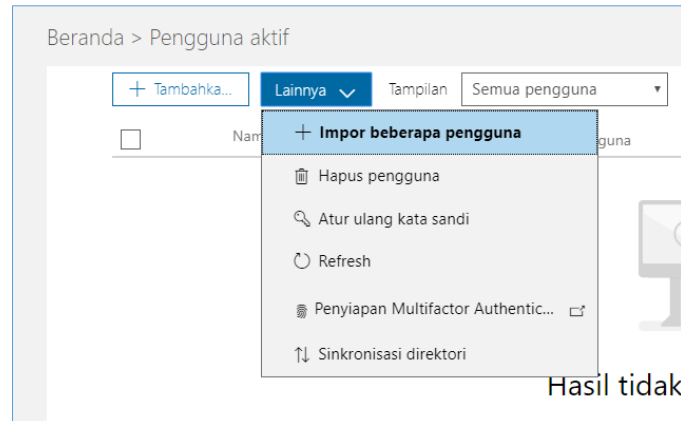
Beranda > Pengguna aktif

+ Tambahka...

Lainnya

Tampilan

Semua pengguna

Nam

gguna

+ Impor beberapa pengguna

Hapus pengguna

Atur ulang kata sandi

Refresh

Penyiapan Multifactor Authentic...

Sinkronisasi direktori

Hasil tidak